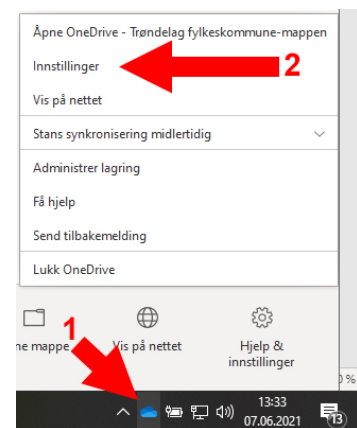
Åpne OneDrive - Trøndelag fylkeskommune-mappen
Innstillinger
2
Vis på nettet
Stans synkronisering midlertidig
Administrer lagring
Få hjelp
Send tilbakemelding
Lukk OneDrive
1
ne mappe
Vis på nettet
Hjelp & innstillinger
%
13:33
07.06.2021
13